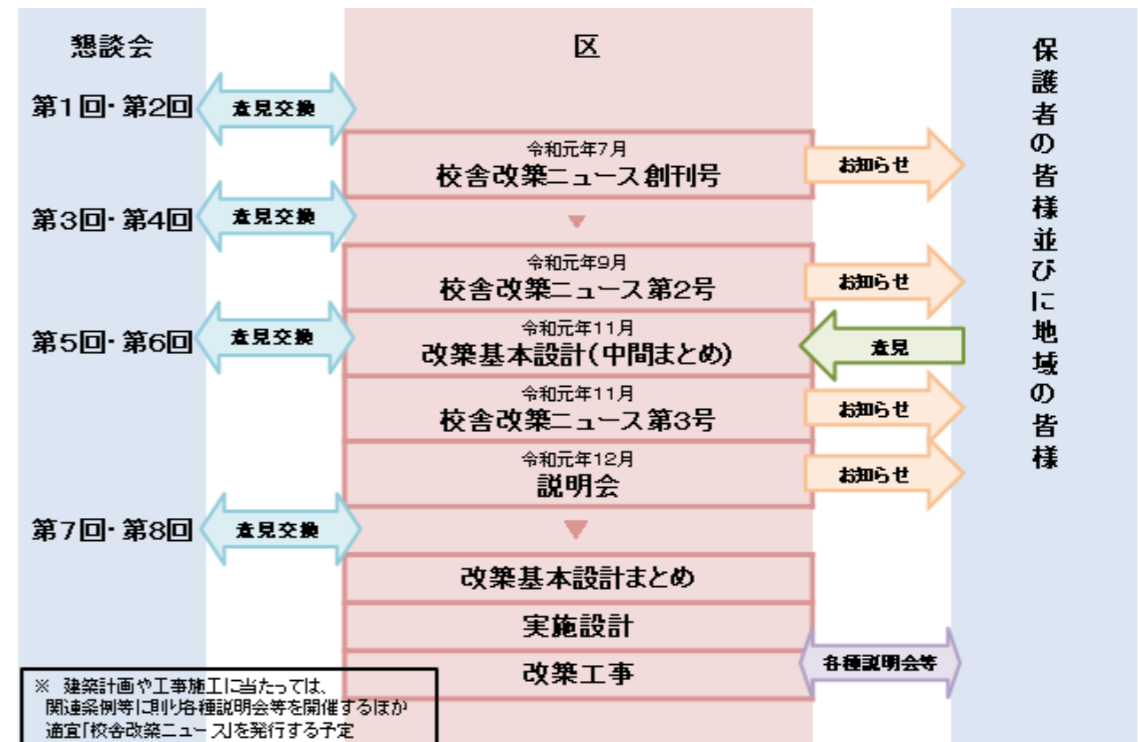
懇談会

区

保護者の皆様並びに地域の皆様

第1回・第2回 意見交換

令和元年7月
校舎改築ニュース創刊号
お知らせ

第3回・第4回 意見交換

令和元年9月
校舎改築ニュース第2号
お知らせ

第5回・第6回 意見交換

令和元年11月
改築基本設計(中間まとめ)
意見

令和元年11月
校舎改築ニュース第3号
お知らせ

令和元年12月
説明会
お知らせ

第7回・第8回 意見交換

改築基本設計まとめ

実施設計

改築工事
各種説明会等

※ 建築計画や工事施工に当たっては、関連条例等に則り各種説明会等を開催するほか適宜「校舎改築ニュース」を発行する予定